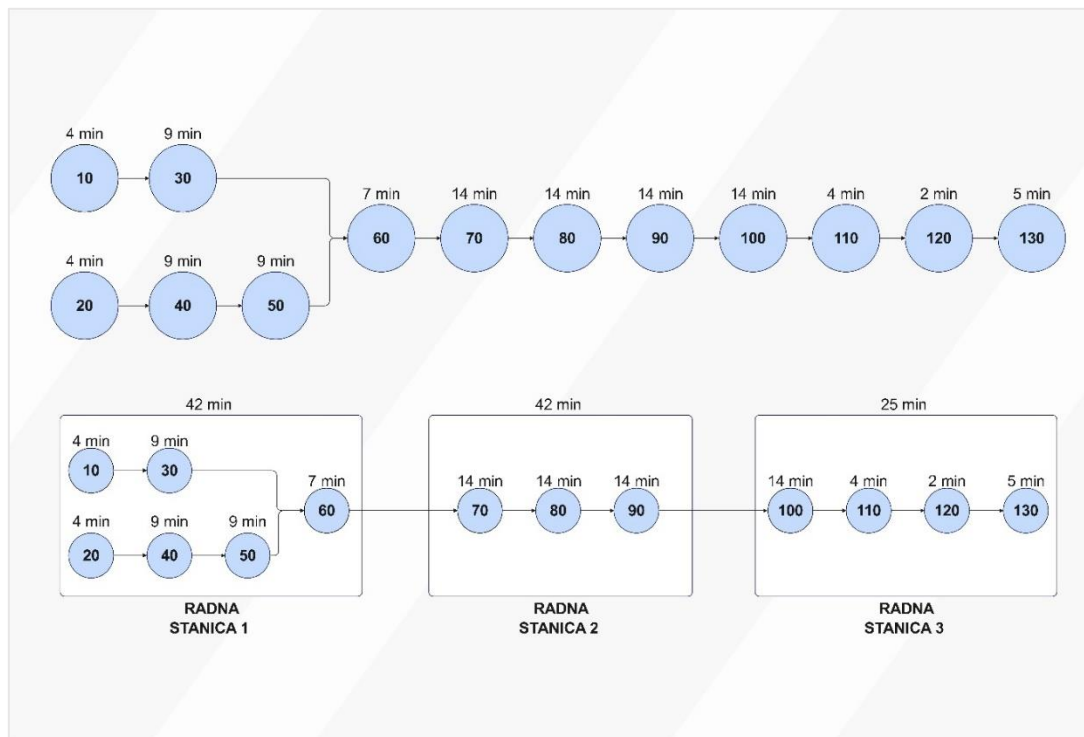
4 min
10

9 min
30

4 min
20

9 min
40

9 min
50

7 min
60

14 min
70

14 min
80

14 min
90

14 min
100

4 min
110

2 min
120

5 min
130

42 min

4 min
10

9 min
30

4 min
20

9 min
40

9 min
50

7 min
60

RADNA STANICA 1

42 min

14 min
70

14 min
80

14 min
90

RADNA STANICA 2

25 min

14 min
100

4 min
110

2 min
120

5 min
130

RADNA STANICA 3